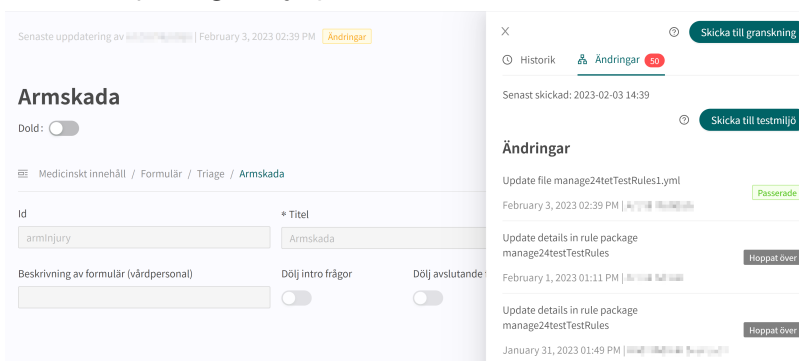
Senaste uppdatering av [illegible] | February 3, 2023 02:39 PM Ändringar

Armskada

Dold :

Medicinskt innehåll / Formulär / Triage / Armskada

Id

arminjury

* Titel

Armskada

Beskrivning av formulär (vårdpersonal)

Dölj intro frågor

Dölj avslutande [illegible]

Skicka till granskning

Historik

Ändringar 50

Senast skickad: 2023-02-03 14:39

Skicka till testmiljö

Ändringar

Update file manage24tetTestRules1.yml

Passerade

February 3, 2023 02:39 PM | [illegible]

Update details in rule package manage24testTestRules

Hoppat över

February 1, 2023 01:11 PM | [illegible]

Update details in rule package manage24testTestRules

Hoppat över

January 31, 2023 01:49 PM | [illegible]